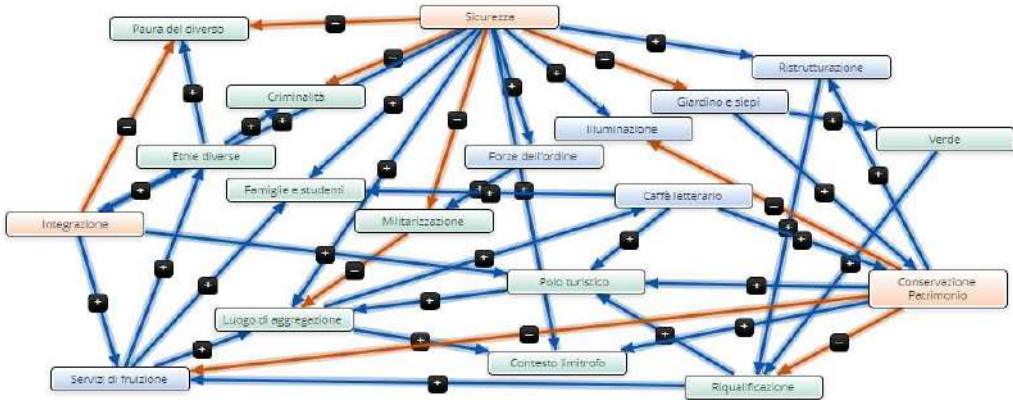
Sicurezza

Paura del diverso

Ristrutturazione

Criminalità

Giardino e siepi

Illuminazione

Verde

Etnie diverse

Forze dell'ordine

Famiglie e studenti

Caffè letterario

Integrazione

Militarizzazione

Polo turistico

Conservazione Patrimonio

Luogo di aggregazione

Contesto limitrofo

Servizi di fruizione

Riqualificazione

−
+
−
+
−
+
+
+
+
−
+
+
+
+
+
+
−
+
+
+
+
+
−
+
+
+
+
+
+
+
+
+
+
+
−
+
+
+
+
−
+
−
+
+
+